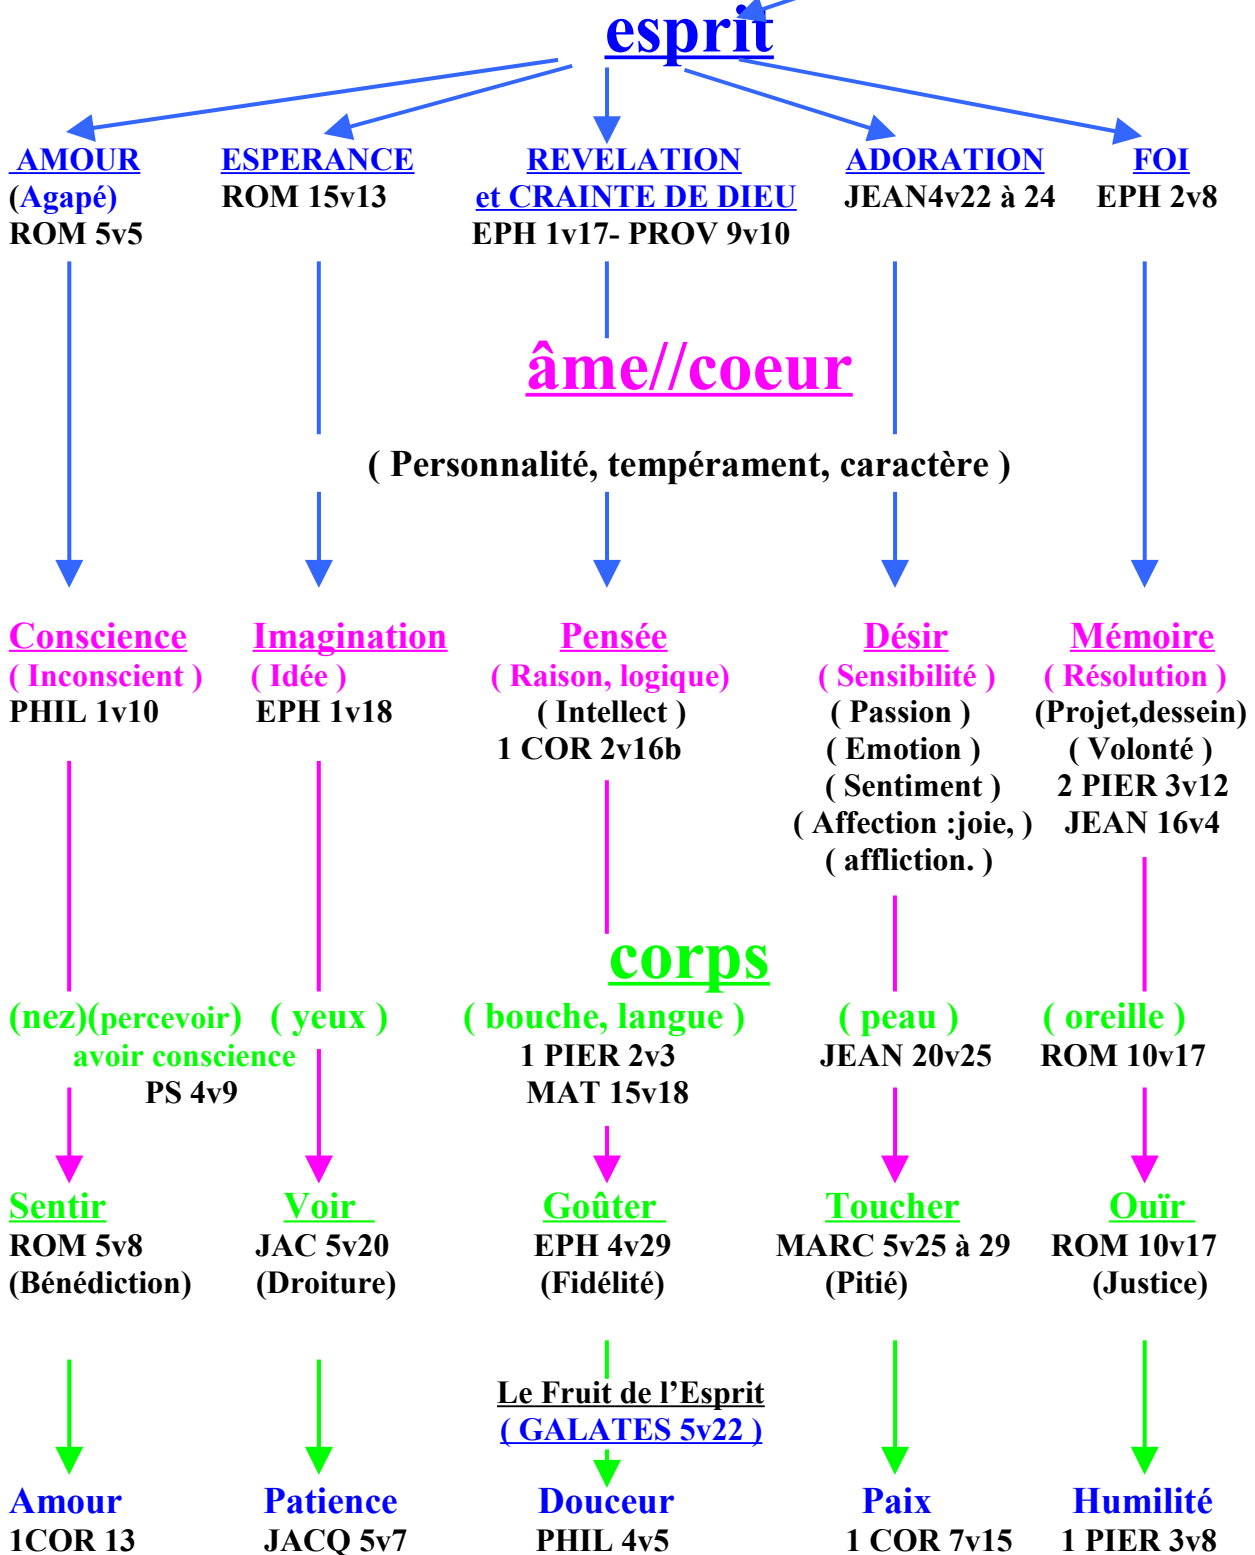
esprit

AMOUR
(Agapé)
ROM 5v5

ESPERANCE
ROM 15v13

REVELATION
et CRAINTE DE DIEU
EPH 1v17- PROV 9v10

ADORATION
JEAN4v22 à 24

FOI
EPH 2v8

âme//coeur

( Personnalité, tempérament, caractère )

Conscience
( Inconscient )
PHIL 1v10

Imagination
( Idée )
EPH 1v18

Pensée
( Raison, logique)
( Intellect )
1 COR 2v16b

Désir
( Sensibilité )
( Passion )
( Emotion )
( Sentiment )
( Affection :joie, )
( affliction. )

Mémoire
( Résolution )
(Projet,dessein)
( Volonté )
2 PIER 3v12
JEAN 16v4

corps

(nez)(percevoir)
avoir conscience
PS 4v9

( yeux )

( bouche, langue )
1 PIER 2v3
MAT 15v18

( peau )
JEAN 20v25

( oreille )
ROM 10v17

Sentir
ROM 5v8
(Bénédiction)

Voir
JAC 5v20
(Droiture)

Goûter
EPH 4v29
(Fidélité)

Toucher
MARC 5v25 à 29
(Pitié)

Ouïr
ROM 10v17
(Justice)

Le Fruit de l'Esprit
( GALATES 5v22 )

Amour
1COR 13

Patience
JACQ 5v7

Douceur
PHIL 4v5

Paix
1 COR 7v15

Humilité
1 PIER 3v8